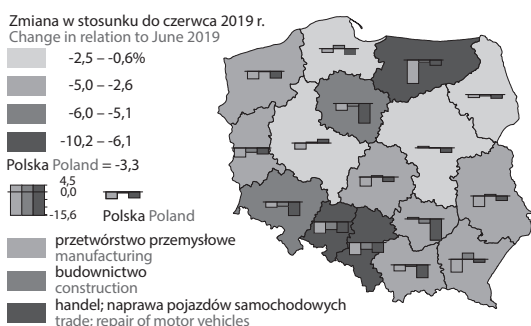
Zmiana w stosunku do czerwca 2019 r.
Change in relation to June 2019

-2,5 – -0,6%
-5,0 – -2,6
-6,0 – -5,1
-10,2 – -6,1

Polska Poland = -3,3

4,5
0,0
-15,6

Polska Poland

przetwórstwo przemysłowe
manufacturing
budownictwo
construction
handel; naprawa pojazdów samochodowych
trade; repair of motor vehicles